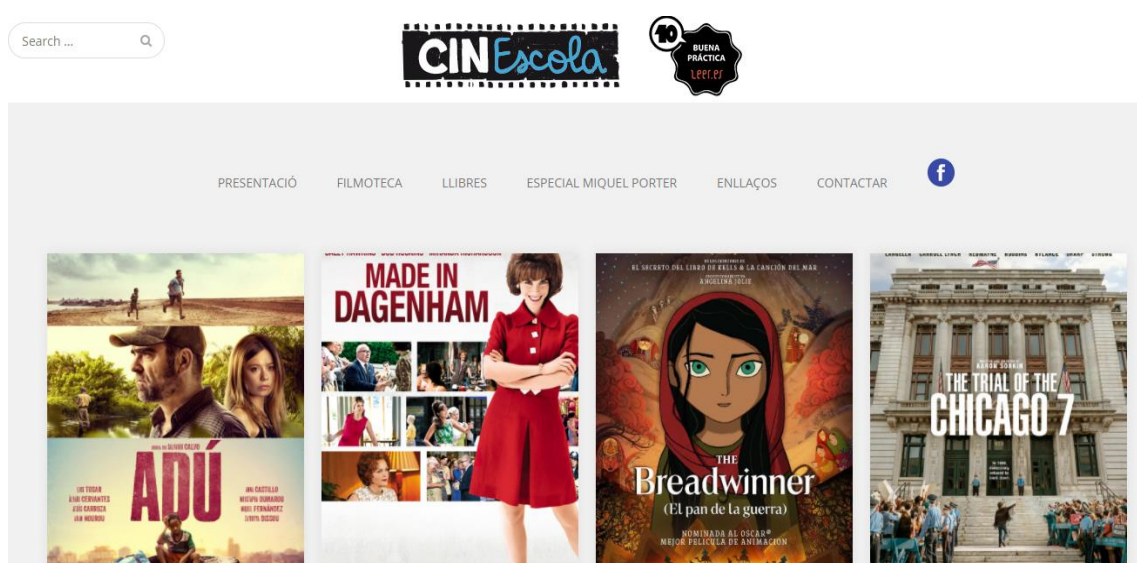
Search ...

CINEscola

10 BUENA PRÁCTICA Leer.es

PRESENTACIÓ FILMOTECA LLIBRES ESPECIAL MIQUEL PORTER ENLLAÇOS CONTACTAR

ADÚ

MADE IN DAGENHAM

EL SECRETO DEL LIBRO DE KELLS & LA CANCIÓN DEL MAR
ANGELINA JOLIE
THE Breadwinner
(El pan de la guerra)
NOMINADA AL OSCAR® MEJOR PELÍCULA DE ANIMACIÓN

AARON SORKIN
THE TRIAL OF THE CHICAGO 7